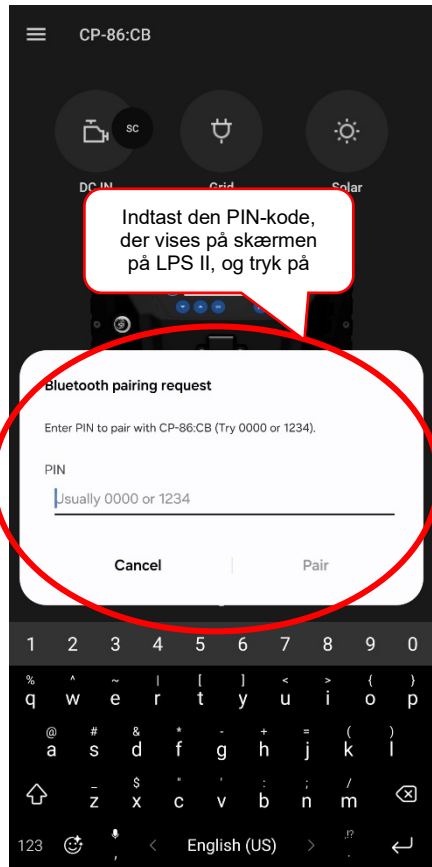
CP-86:CB

SC

DC IN

Grid

Solar

Indtast den PIN-kode, der vises på skærmen på LPS II, og tryk på

Bluetooth pairing request

Enter PIN to pair with CP-86:CB (Try 0000 or 1234).

PIN

Usually 0000 or 1234

Cancel

Pair

1 2 3 4 5 6 7 8 9 0

% q ^ w ~ e | r [ t ] y < u > i { o } p

@ a # s & d * f - g + h = j ( k ) l

_ z $ x " c ' v : b ; n / m

123 , English (US) .!? .